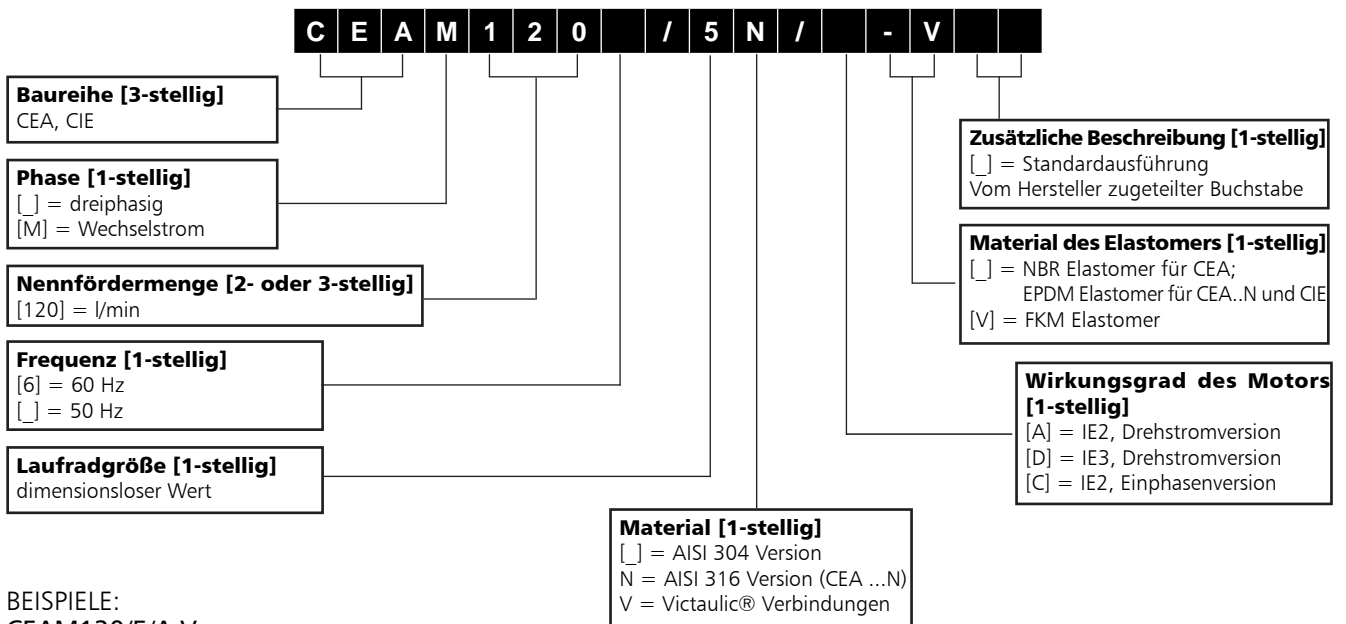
| C | E | A | M | 1 | 2 | 0 | | / | 5 | N | / | | - | V | | |
|---|---|---|---|---|---|---|---|---|---|---|---|---|---|---|---|---|

**Baureihe [3-stellig]**
CEA, CIE

**Phase [1-stellig]**
[_] = dreiphasig
[M] = Wechselstrom

**Nennfördermenge [2- oder 3-stellig]**
[120] = l/min

**Frequenz [1-stellig]**
[6] = 60 Hz
[_] = 50 Hz

**Laufradgröße [1-stellig]**
dimensionsloser Wert

**Zusätzliche Beschreibung [1-stellig]**
[_] = Standardausführung
Vom Hersteller zugeteilter Buchstabe

**Material des Elastomers [1-stellig]**
[_] = NBR Elastomer für CEA;
EPDM Elastomer für CEA..N und CIE
[V] = FKM Elastomer

**Wirkungsgrad des Motors [1-stellig]**
[A] = IE2, Drehstromversion
[D] = IE3, Drehstromversion
[C] = IE2, Einphasenversion

**Material [1-stellig]**
[_] = AISI 304 Version
N = AISI 316 Version (CEA ...N)
V = Victaulic® Verbindungen

BEISPIELE:
CEAM120/5/A-V